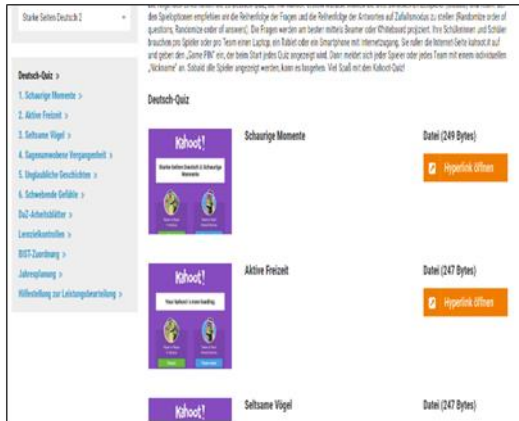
Starke Seiten Deutsch 2

Deutsch-Quiz >
1. Schaurige Momente >
2. Aktive Freizeit >
3. Seltsame Vögel >
4. Sagenumwobene Vergangenheit >
5. Unglaubliche Geschichten >
6. Schwebende Gefühle >
DaZ-Arbeitsblätter >
Lernzielkontrollen >
BIST-Zuordnung >
Jahresplanung >
Hilfestellung zur Leistungsbeurteilung >

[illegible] den Spieloptionen empfehlen wir die Reihenfolge der Fragen und die Reihenfolge der Antworten auf Zufallsmodus zu stellen (Randomize order of questions, Randomize order of answers). Die Fragen werden am besten mittels Beamer oder Whiteboard projiziert. Ihre Schülerinnen und Schüler brauchen pro Spieler oder pro Team einen Laptop, ein Tablet oder ein Smartphone mit Internetzugang. Sie rufen die Internet-Seite kahoot.it auf und geben den „Game PIN" ein, der beim Start jedes Quiz angezeigt wird. Dann meldet sich jeder Spieler oder jedes Team mit einem individuellen „Nickname" an. Sobald alle Spieler angezeigt werden, kann es losgehen. Viel Spaß mit den Kahoot-Quiz!

Deutsch-Quiz

Kahoot!
Starke Seiten Deutsch 2: Schaurige Momente
Schaurige Momente
Datei (249 Bytes)
Hyperlink öffnen

Kahoot!
Your kahoot is now loading.
Aktive Freizeit
Datei (247 Bytes)
Hyperlink öffnen

Kahoot!
Seltsame Vögel
Datei (247 Bytes)